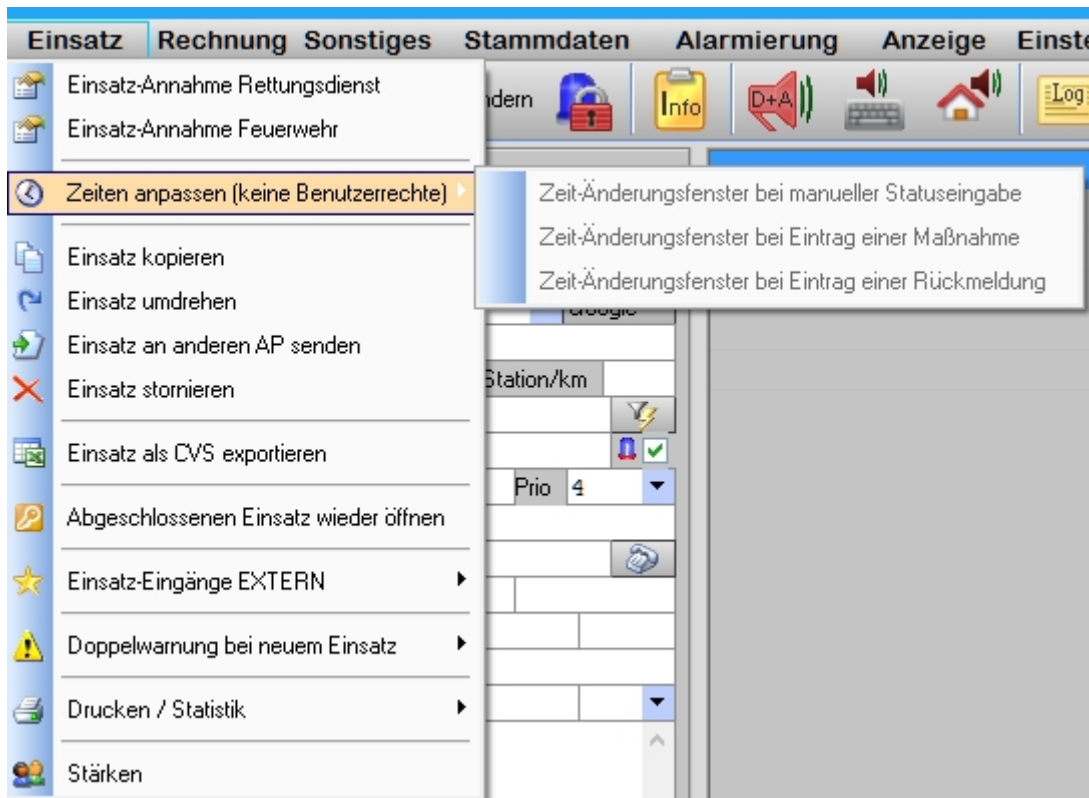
Einsatz Rechnung Sonstiges Stammdaten Alarmierung Anzeige Einst

Einsatz-Annahme Rettungsdienst
Einsatz-Annahme Feuerwehr
Zeiten anpassen (keine Benutzerrechte)
Einsatz kopieren
Einsatz umdrehen
Einsatz an anderen AP senden
Einsatz stornieren
Einsatz als CVS exportieren
Abgeschlossenen Einsatz wieder öffnen
Einsatz-Eingänge EXTERN
Doppelwarnung bei neuem Einsatz
Drucken / Statistik
Stärken

Zeit-Änderungsfenster bei manueller Statuseingabe
Zeit-Änderungsfenster bei Eintrag einer Maßnahme
Zeit-Änderungsfenster bei Eintrag einer Rückmeldung

ndern
Info
D+A
Log
Google
Station/km
Prio 4